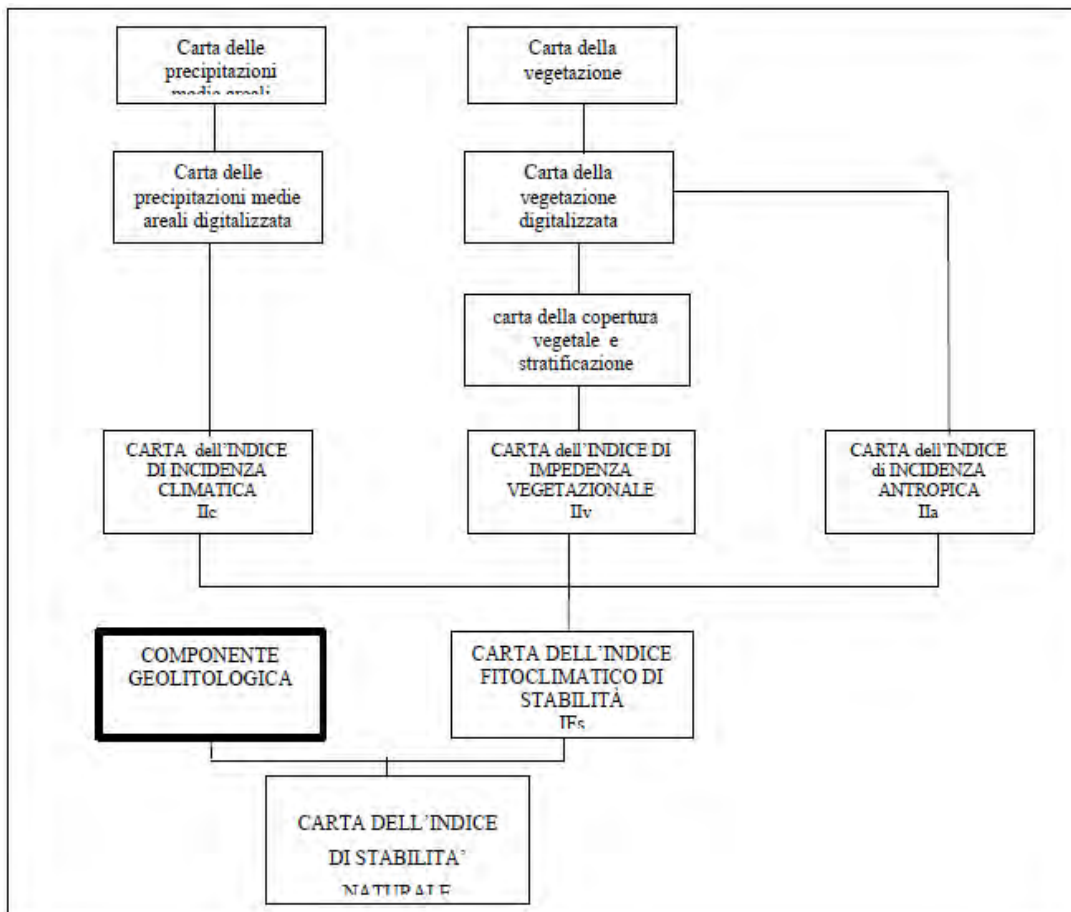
Carta delle precipitazioni medie areali

Carta della vegetazione

Carta delle precipitazioni medie areali digitalizzata

Carta della vegetazione digitalizzata

carta della copertura vegetale e stratificazione

CARTA dell'INDICE DI INCIDENZA CLIMATICA IIc

CARTA dell'INDICE DI IMPEDENZA VEGETAZIONALE IIv

CARTA dell'INDICE di INCIDENZA ANTROPICA IIa

COMPONENTE GEOLITOLOGICA

CARTA DELL'INDICE FITOCLIMATICO DI STABILITÀ IFs

CARTA DELL'INDICE DI STABILITA' NATURALE